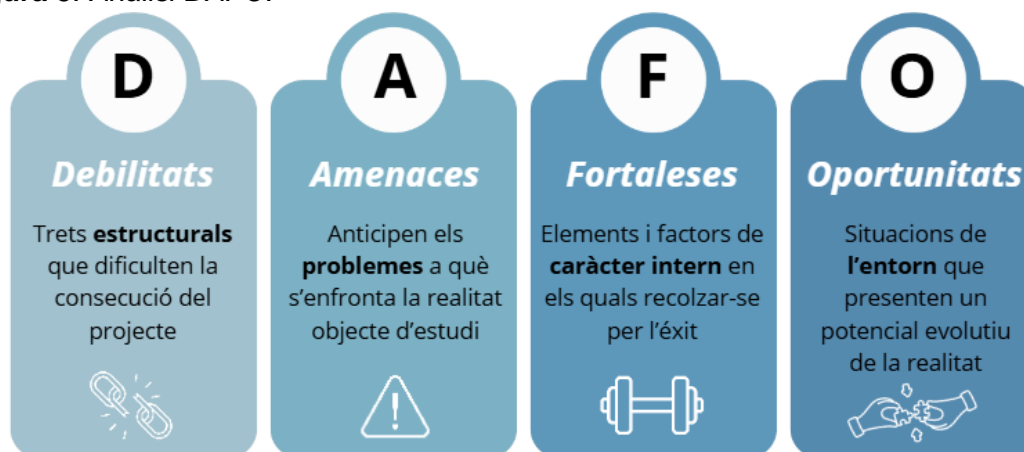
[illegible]

D

Debilitats

Trets estructurals que dificulten la consecució del projecte

A

Amenaces

Anticipen els problemes a què s'enfronta la realitat objecte d'estudi

F

Fortaleses

Elements i factors de caràcter intern en els quals recolzar-se per l'èxit

O

Oportunitats

Situacions de l'entorn que presenten un potencial evolutiu de la realitat